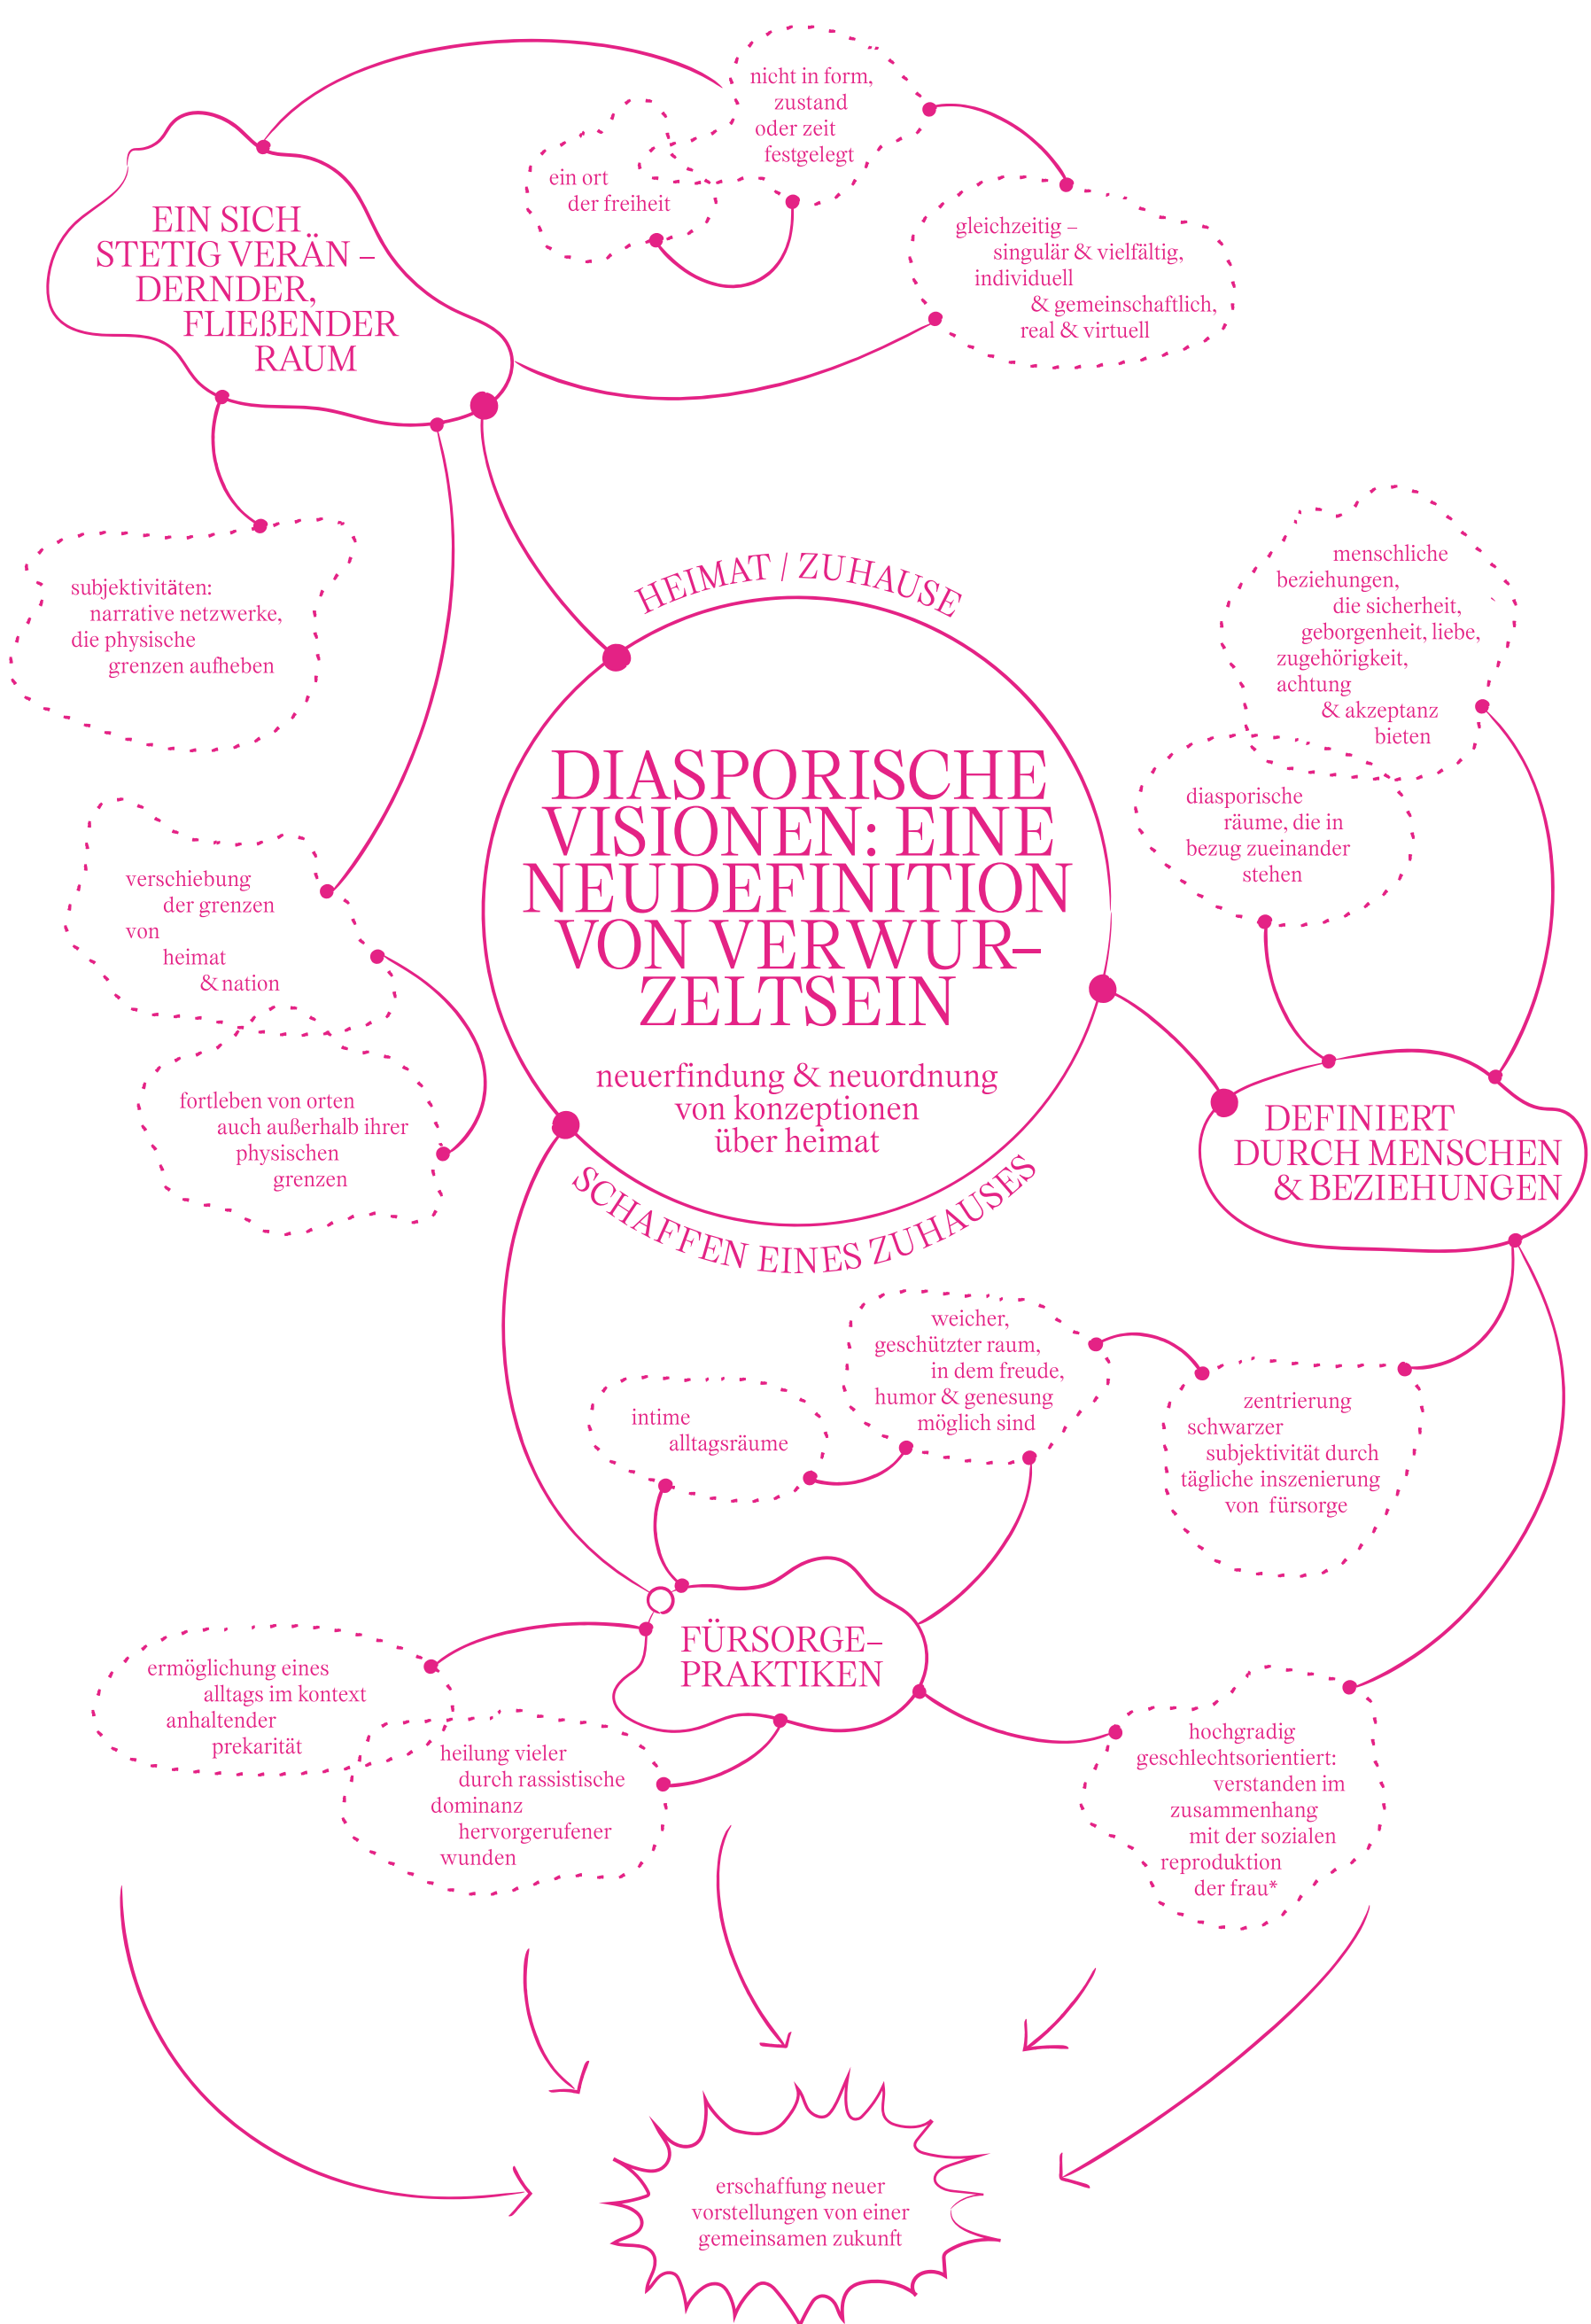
nicht in form, zustand oder zeit festgelegt

ein ort der freiheit

EIN SICH STETIG VERÄN – DERNDER, FLIEßENDER RAUM

gleichzeitig – singulär & vielfältig, individuell & gemeinschaftlich, real & virtuell

subjektivitäten: narrative netzwerke, die physische grenzen aufheben

HEIMAT / ZUHAUSE

menschliche beziehungen, die sicherheit, geborgenheit, liebe, zugehörigkeit, achtung & akzeptanz bieten

DIASPORISCHE VISIONEN: EINE NEUDEFINITION VON VERWUR– ZELTSEIN

neuerfindung & neuordnung von konzeptionen über heimat

diasporische räume, die in bezug zueinander stehen

verschiebung der grenzen von heimat & nation

fortleben von orten auch außerhalb ihrer physischen grenzen

DEFINIERT DURCH MENSCHEN & BEZIEHUNGEN

SCHAFFEN EINES ZUHAUSES

weicher, geschützter raum, in dem freude, humor & genesung möglich sind

intime alltagsräume

zentrierung schwarzer subjektivität durch tägliche inszenierung von fürsorge

FÜRSORGE– PRAKTIKEN

ermöglichung eines alltags im kontext anhaltender prekarität

heilung vieler durch rassistische dominanz hervorgerufener wunden

hochgradig geschlechtsorientiert: verstanden im zusammenhang mit der sozialen reproduktion der frau*

erschaffung neuer vorstellungen von einer gemeinsamen zukunft